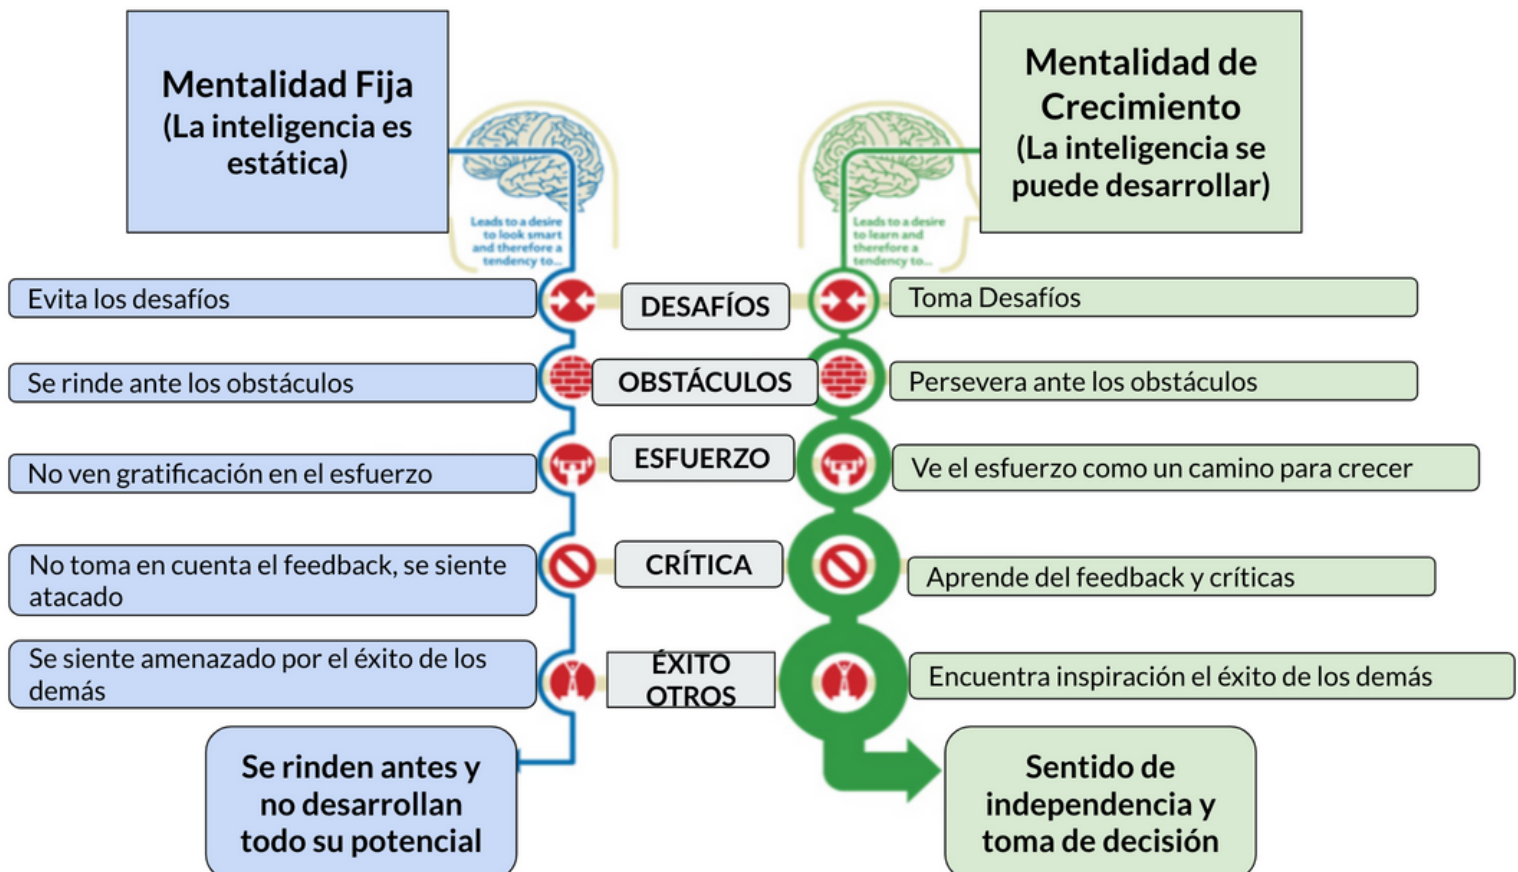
Mentalidad Fija
(La inteligencia es estática)

Leads to a desire to look smart and therefore a tendency to...

Mentalidad de Crecimiento
(La inteligencia se puede desarrollar)

Leads to a desire to learn and therefore a tendency to...

Evita los desafíos

DESAFÍOS

Toma Desafíos

Se rinde ante los obstáculos

OBSTÁCULOS

Persevera ante los obstáculos

No ven gratificación en el esfuerzo

ESFUERZO

Ve el esfuerzo como un camino para crecer

No toma en cuenta el feedback, se siente atacado

CRÍTICA

Aprende del feedback y críticas

Se siente amenazado por el éxito de los demás

ÉXITO OTROS

Encuentra inspiración el éxito de los demás

Se rinden antes y no desarrollan todo su potencial

Sentido de independencia y toma de decisión